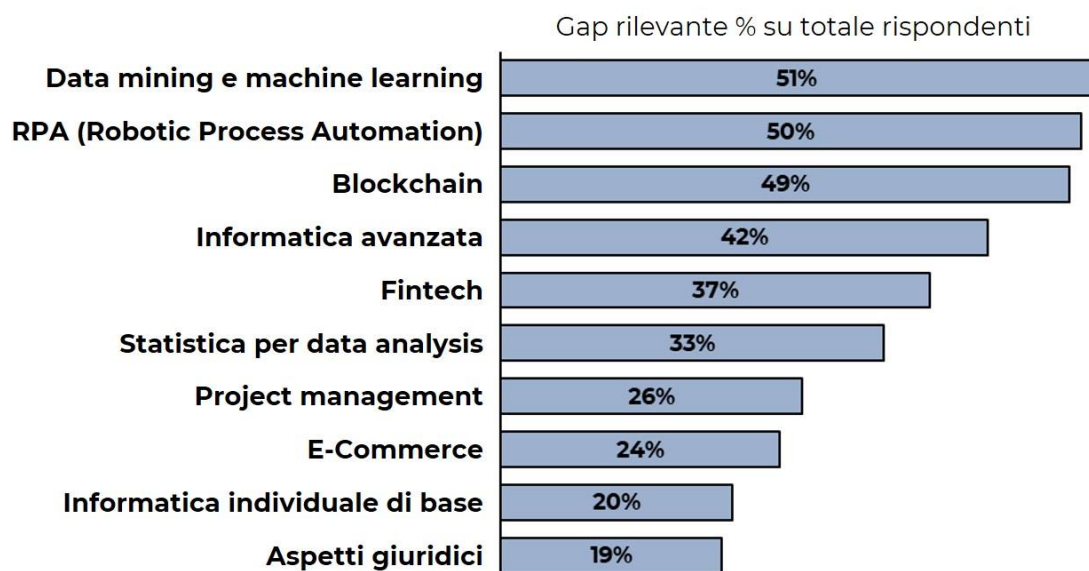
Gap rilevante % su totale rispondenti

| | |
|---|---|
| Data mining e machine learning | 51% |
| RPA (Robotic Process Automation) | 50% |
| Blockchain | 49% |
| Informatica avanzata | 42% |
| Fintech | 37% |
| Statistica per data analysis | 33% |
| Project management | 26% |
| E-Commerce | 24% |
| Informatica individuale di base | 20% |
| Aspetti giuridici | 19% |